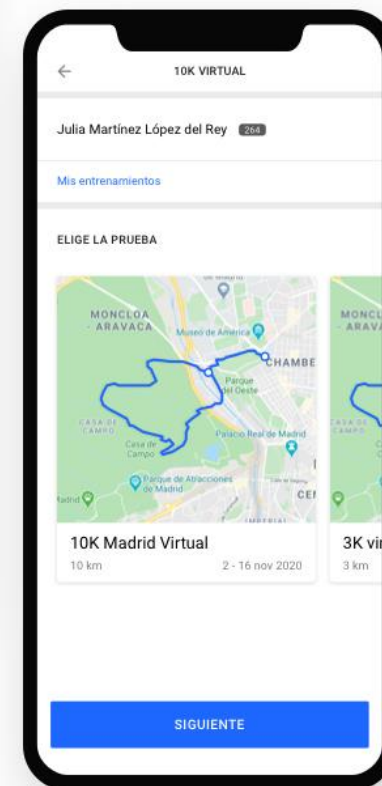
10K VIRTUAL

Julia Martínez López del Rey 264

Mis entrenamientos

ELIGE LA PRUEBA

MONCLOA - ARAVACA
Museo de América
CHAMBE
Parque del Oeste
CASA DE CAMPO
Casa de Campo
Palacio Real de Madrid
Parque de Atracciones de Madrid
Madrid
CE
IMPERIAL

10K Madrid Virtual
10 km
2 - 16 nov 2020

MONCL - ARAV
CASA DE CAMPO

3K vi
3 km

SIGUIENTE